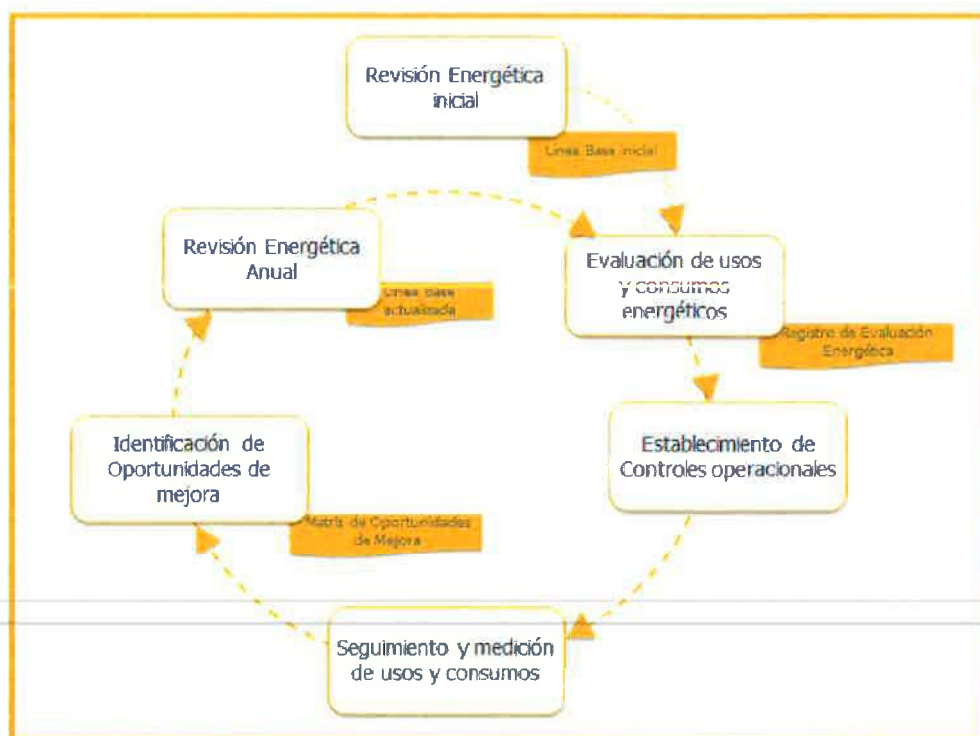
Revisión Energética inicial

Línea Base inicial

Evaluación de usos y consumos energéticos

Registro de Evaluación Energética

Establecimiento de Controles operacionales

Seguimiento y medición de usos y consumos

Identificación de Oportunidades de mejora

Matriz de Oportunidades de Mejora

Revisión Energética Anual

Línea base actualizada